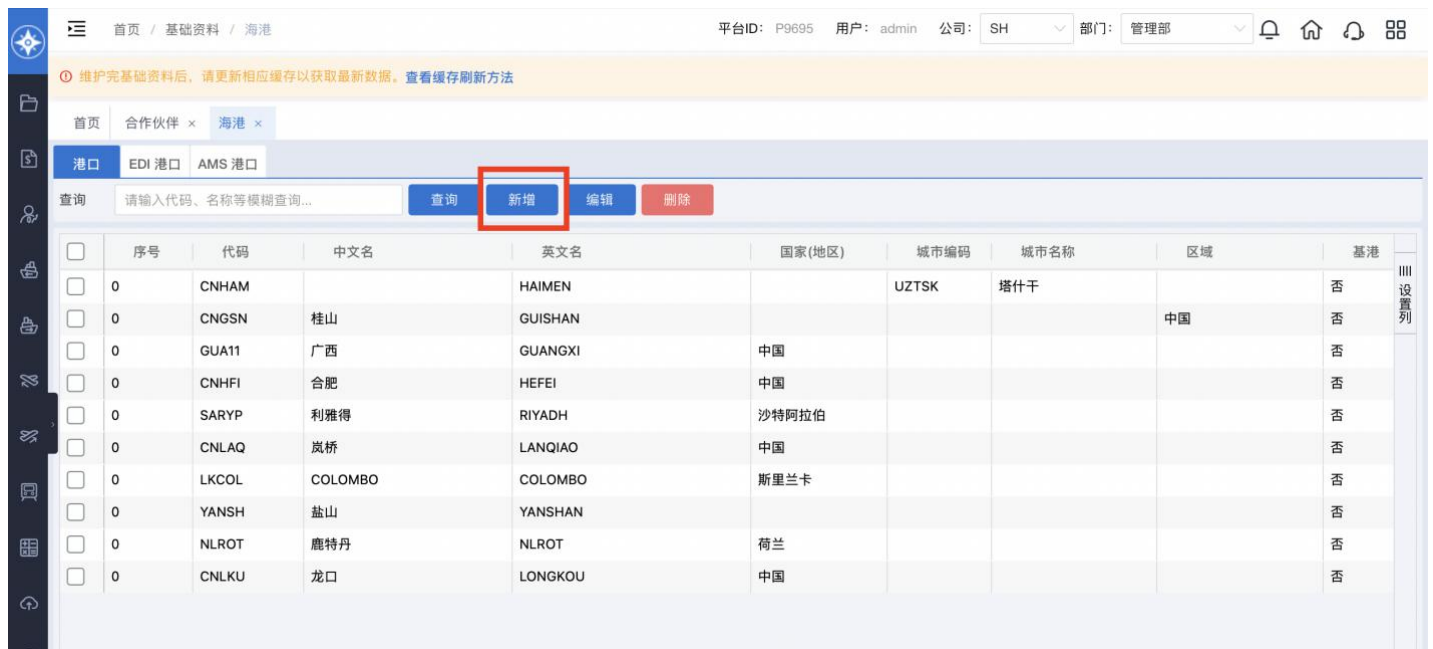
首页 / 基础资料 / 海港

平台ID: P9695 用户: admin 公司: SH 部门: 管理部

维护完基础资料后，请更新相应缓存以获取最新数据。查看缓存刷新方法

首页 合作伙伴 × 海港 ×

港口 EDI 港口 AMS 港口

查询 请输入代码、名称等模糊查询... 查询 新增 编辑 删除

| | 序号 | 代码 | 中文名 | 英文名 | 国家(地区) | 城市编码 | 城市名称 | 区域 | 基港 |
|---|---|---|---|---|---|---|---|---|---|
| | 0 | CNHAM | | HAIMEN | | UZTSK | 塔什干 | | 否 |
| | 0 | CNGSN | 桂山 | GUISHAN | | | | 中国 | 否 |
| | 0 | GUA11 | 广西 | GUANGXI | 中国 | | | | 否 |
| | 0 | CNHFI | 合肥 | HEFEI | 中国 | | | | 否 |
| | 0 | SARYP | 利雅得 | RIYADH | 沙特阿拉伯 | | | | 否 |
| | 0 | CNLAQ | 岚桥 | LANQIAO | 中国 | | | | 否 |
| | 0 | LKCOL | COLOMBO | COLOMBO | 斯里兰卡 | | | | 否 |
| | 0 | YANSH | 盐山 | YANSHAN | | | | | 否 |
| | 0 | NLROT | 鹿特丹 | NLROT | 荷兰 | | | | 否 |
| | 0 | CNLKU | 龙口 | LONGKOU | 中国 | | | | 否 |

设置列